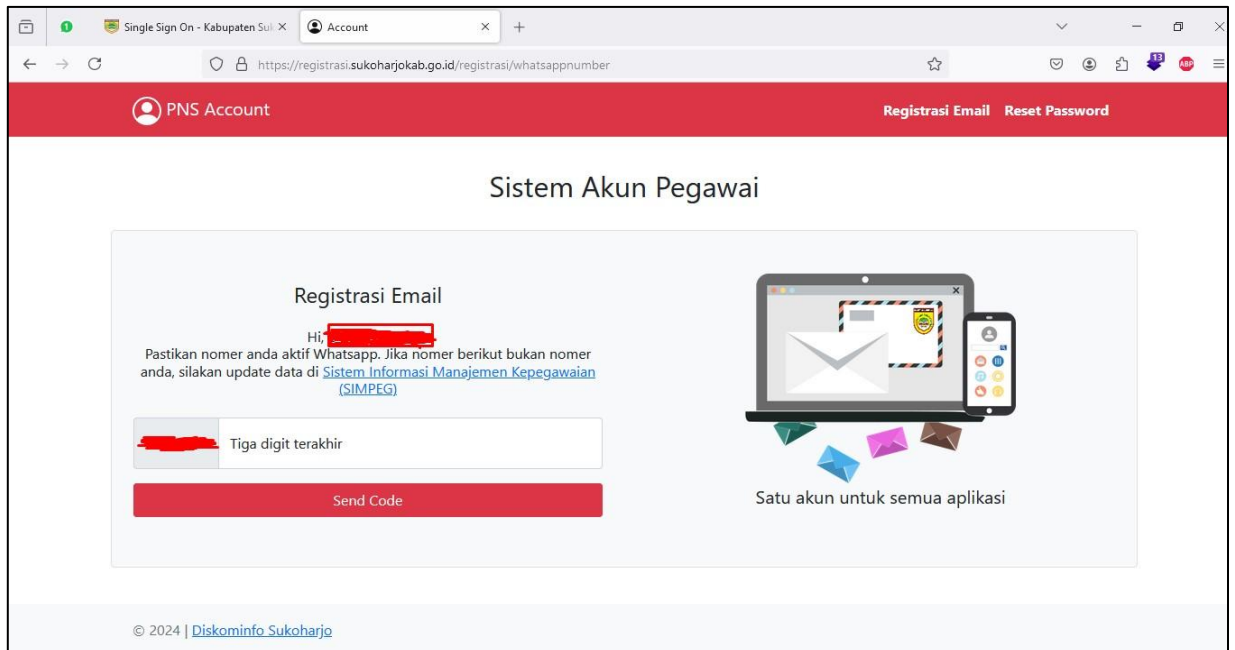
Single Sign On - Kabupaten Suk ×
Account ×
+

https://registrasi.sukoharjokab.go.id/registrasi/whatsappnumber

13
ABP

PNS Account
Registrasi Email Reset Password

Sistem Akun Pegawai

Registrasi Email

Hi, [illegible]
Pastikan nomer anda aktif Whatsapp. Jika nomer berikut bukan nomer anda, silakan update data di Sistem Informasi Manajemen Kepegawaian (SIMPEG)

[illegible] Tiga digit terakhir

Send Code

Satu akun untuk semua aplikasi

© 2024 | Diskominfo Sukoharjo